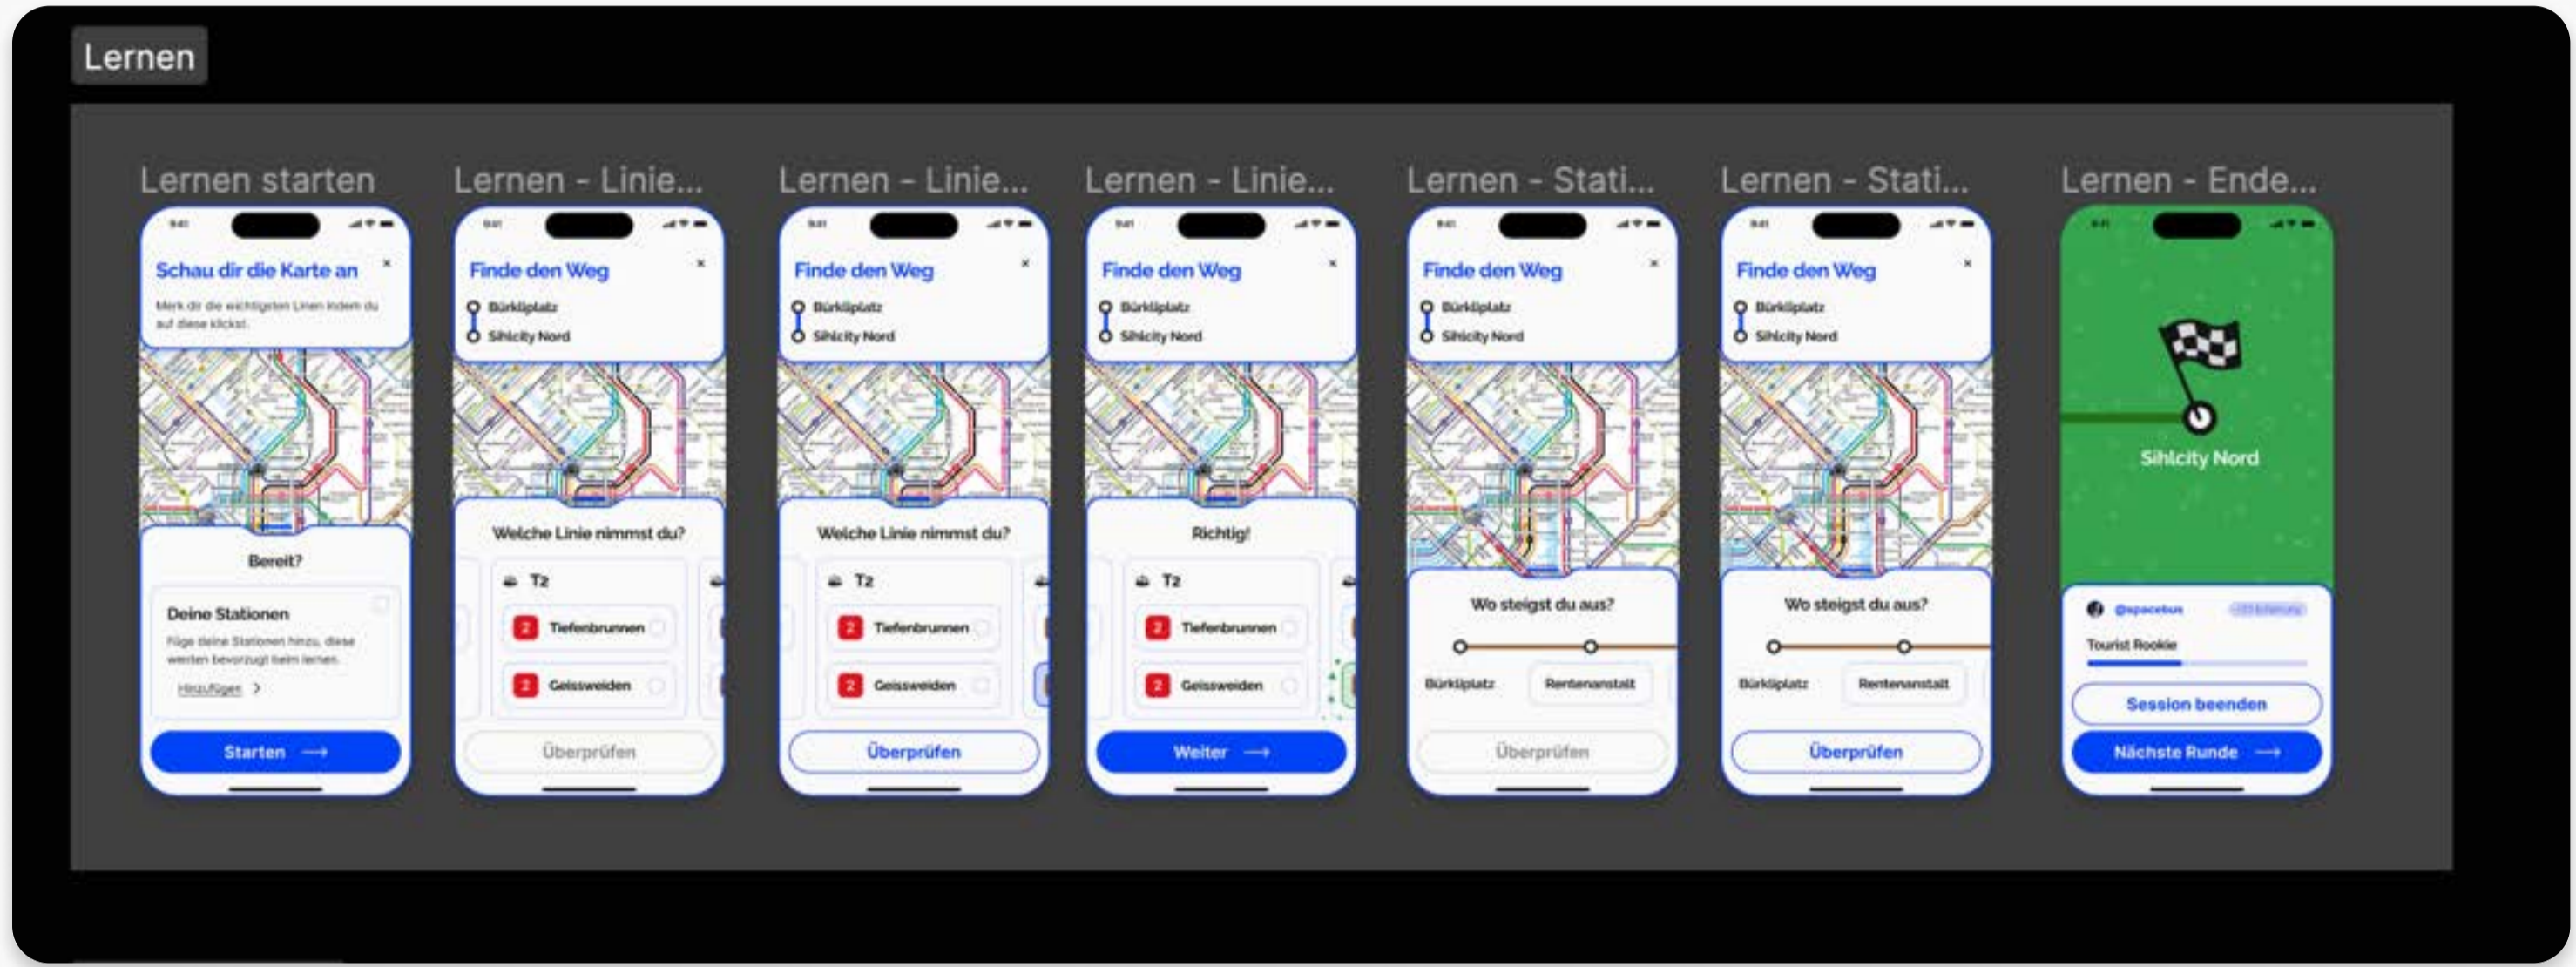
Lernen

Lernen starten

9:41

Schau dir die Karte an ×

Merk dir die wichtigsten Linien indem du auf diese klickst.

Bereit?

Deine Stationen

Füge deine Stationen hinzu, diese werden bevorzugt beim lernen.

Hinzufügen >

Starten →

Lernen - Linie...

9:41

Finde den Weg ×

Bürkliplatz

Sihlcity Nord

Welche Linie nimmst du?

T2

2 Tiefenbrunnen

2 Geissweiden

Überprüfen

Lernen - Linie...

9:41

Finde den Weg ×

Bürkliplatz

Sihlcity Nord

Welche Linie nimmst du?

T2

2 Tiefenbrunnen

2 Geissweiden

Überprüfen

Lernen - Linie...

9:41

Finde den Weg ×

Bürkliplatz

Sihlcity Nord

Richtig!

T2

2 Tiefenbrunnen

2 Geissweiden

Weiter →

Lernen - Stati...

9:41

Finde den Weg ×

Bürkliplatz

Sihlcity Nord

Wo steigst du aus?

Bürkliplatz

Rentenanstalt

Überprüfen

Lernen - Stati...

9:41

Finde den Weg ×

Bürkliplatz

Sihlcity Nord

Wo steigst du aus?

Bürkliplatz

Rentenanstalt

Überprüfen

Lernen - Ende...

9:41

Sihlcity Nord

@spacebus

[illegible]

Tourist Rookie

Session beenden

Nächste Runde →